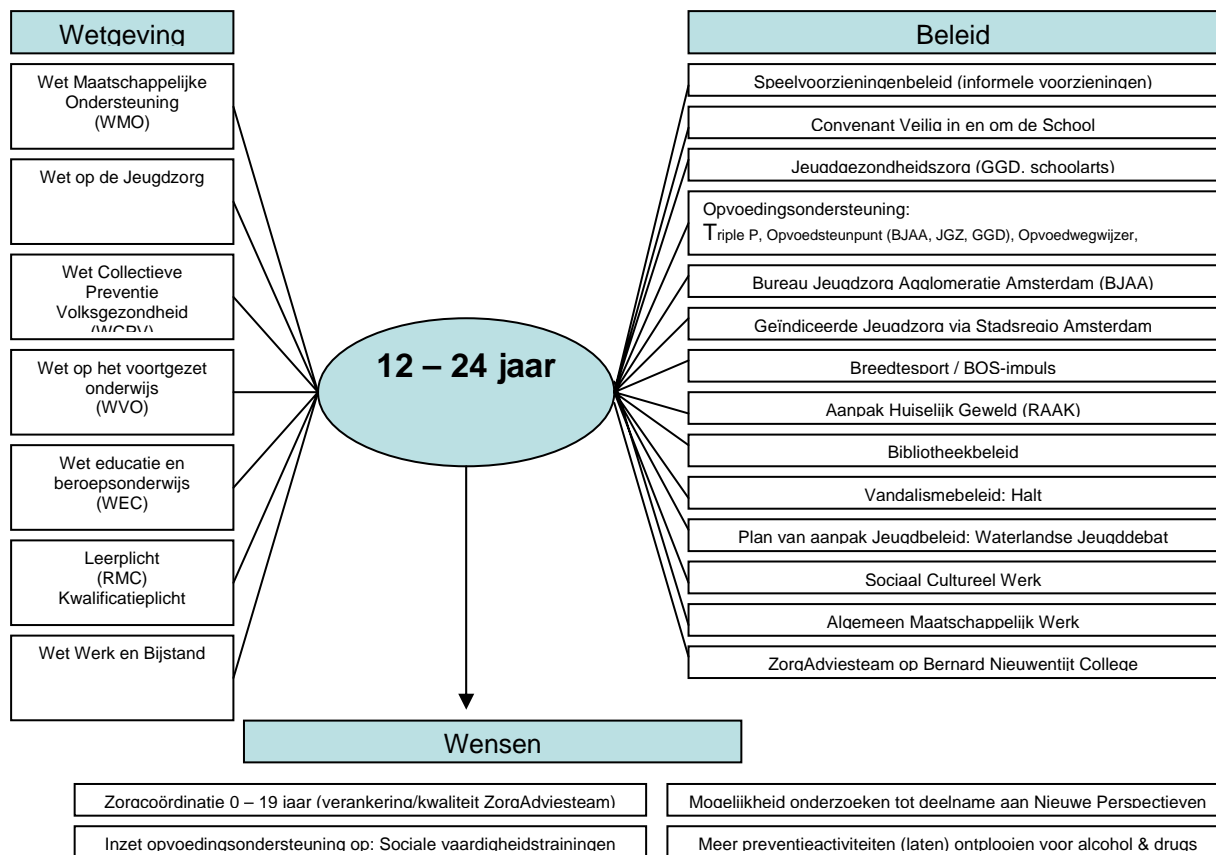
Wetgeving

Wet Maatschappelijke Ondersteuning (WMO)

Wet op de Jeugdzorg

Wet Collectieve Preventie Volksgezondheid (WCPV)

Wet op het voortgezet onderwijs (WVO)

Wet educatie en beroepsonderwijs (WEC)

Leerplicht (RMC) Kwalificatieplicht

Wet Werk en Bijstand

12 – 24 jaar

Beleid

Speelvoorzieningenbeleid (informele voorzieningen)

Convenant Veilig in en om de School

Jeugdgezondheidszorg (GGD, schoolarts)

Opvoedingsondersteuning:
Triple P, Opvoedsteunpunt (BJAA, JGZ, GGD), Opvoedwegwijzer,

Bureau Jeugdzorg Agglomeratie Amsterdam (BJAA)

Geïndiceerde Jeugdzorg via Stadsregio Amsterdam

Breedtesport / BOS-impuls

Aanpak Huiselijk Geweld (RAAK)

Bibliotheekbeleid

Vandalismebeleid: Halt

Plan van aanpak Jeugdbeleid: Waterlandse Jeugddebat

Sociaal Cultureel Werk

Algemeen Maatschappelijk Werk

ZorgAdviesteam op Bernard Nieuwentijt College

Wensen

Zorgcoördinatie 0 – 19 jaar (verankering/kwaliteit ZorgAdviesteam)

Mogelijkheid onderzoeken tot deelname aan Nieuwe Perspectieven

Inzet opvoedingsondersteuning op: Sociale vaardigheidstrainingen

Meer preventieactiviteiten (laten) ontplooien voor alcohol & drugs